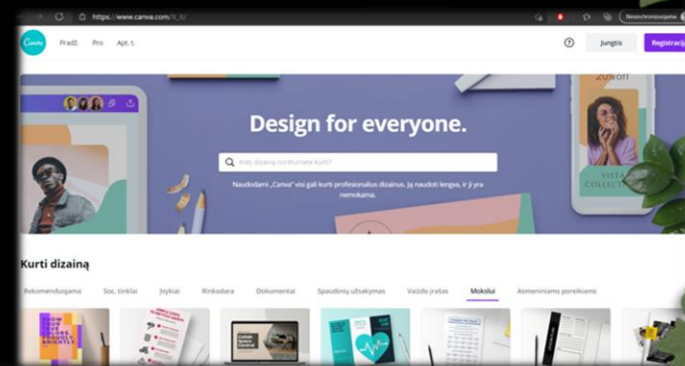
https://www.canva.com/lt_lt/

Canva Pradž. Pro Apt. t.

Jungtis Registracija

20% off

Design for everyone.

Kokį dizainą norėtumėte kurti?

Naudodami „Canva" visi gali kurti profesionalius dizainus. Ją naudoti lengva, ir ji yra nemokama.

VISTA COLLECT

Kurti dizainą

Rekomenduojama Soc. tinklai Įvykiai Rinkodara Dokumentai Spaudinių užsakymas Vaizdo įrašas Mokslui Asmeniniams poreikiams